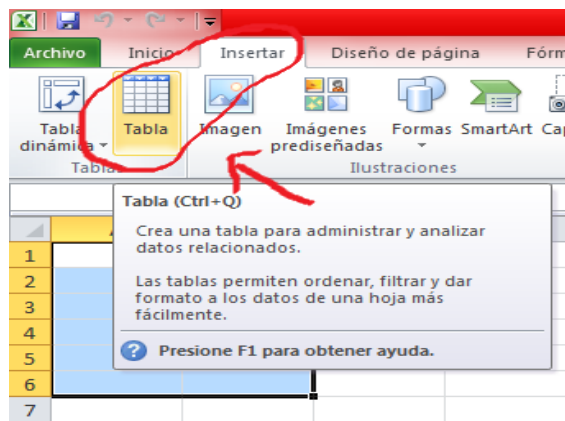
Archivo | Inicio | Insertar | Diseño de página | Fórm

Tabla dinámica | Tabla | Imagen | Imágenes prediseñadas | Formas | SmartArt | Cap

Tablas | Ilustraciones

Tabla (Ctrl+Q)

Crea una tabla para administrar y analizar datos relacionados.

Las tablas permiten ordenar, filtrar y dar formato a los datos de una hoja más fácilmente.

Presione F1 para obtener ayuda.

1
2
3
4
5
6
7